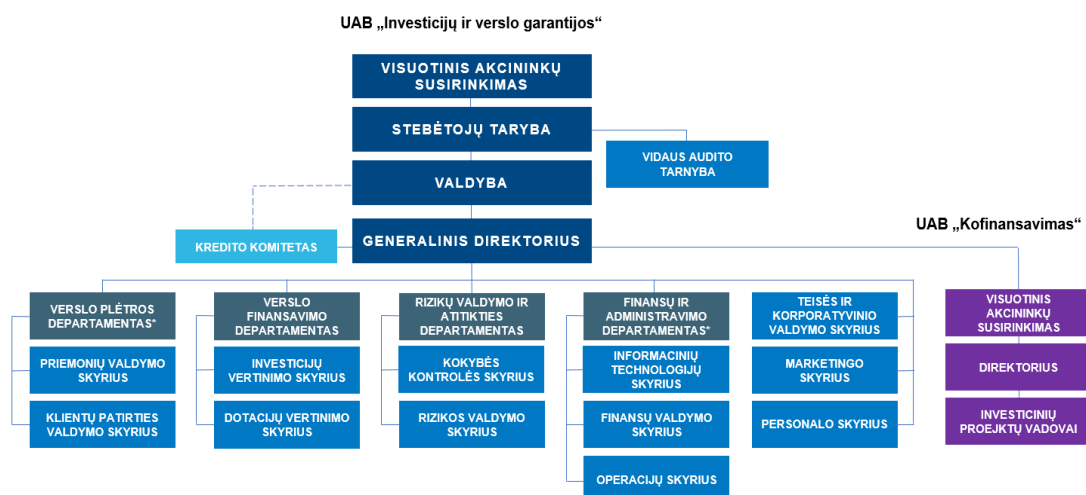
UAB „Investicijų ir verslo garantijos“

VISUOTINIS AKCININKŲ SUSIRINKIMAS

STEBĖTOJŲ TARYBA

VIDAUS AUDITO TARNYBA

VALDYBA

KREDITO KOMITETAS

GENERALINIS DIREKTORIUS

UAB „Kofinansavimas“

VERSLO PLĖTROS DEPARTAMENTAS*

PRIEMONIŲ VALDYMO SKYRIUS

KLIENTŲ PATIRTIES VALDYMO SKYRIUS

VERSLO FINANSAVIMO DEPARTAMENTAS

INVESTICIJŲ VERTINIMO SKYRIUS

DOTACIJŲ VERTINIMO SKYRIUS

RIZIKŲ VALDYMO IR ATITIKTIES DEPARTAMENTAS

KOKYBĖS KONTROLĖS SKYRIUS

RIZIKOS VALDYMO SKYRIUS

FINANSŲ IR ADMINISTRAVIMO DEPARTAMENTAS*

INFORMACINIŲ TECHNOLOGIJŲ SKYRIUS

FINANSŲ VALDYMO SKYRIUS

OPERACIJŲ SKYRIUS

TEISĖS IR KORPORATYVINIO VALDYMO SKYRIUS

MARKETINGO SKYRIUS

PERSONALO SKYRIUS

VISUOTINIS AKCININKŲ SUSIRINKIMAS

DIREKTORIUS

INVESTICINIŲ PROJEKTŲ VADOVAI